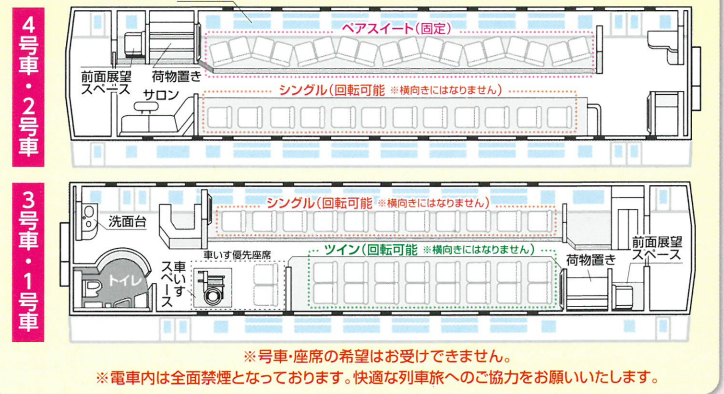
4号車・2号車

ペアスイート(固定)

前面展望スペース

荷物置き

サロン

シングル(回転可能 ※横向きにはなりません)

3号車・1号車

洗面台

シングル(回転可能 ※横向きにはなりません)

車いす優先座席

トイレ

車いすスペース

ツイン(回転可能 ※横向きにはなりません)

荷物置き

前面展望スペース

※号車・座席の希望はお受けできません。

※電車内は全面禁煙となっております。快適な列車旅へのご協力をお願いいたします。